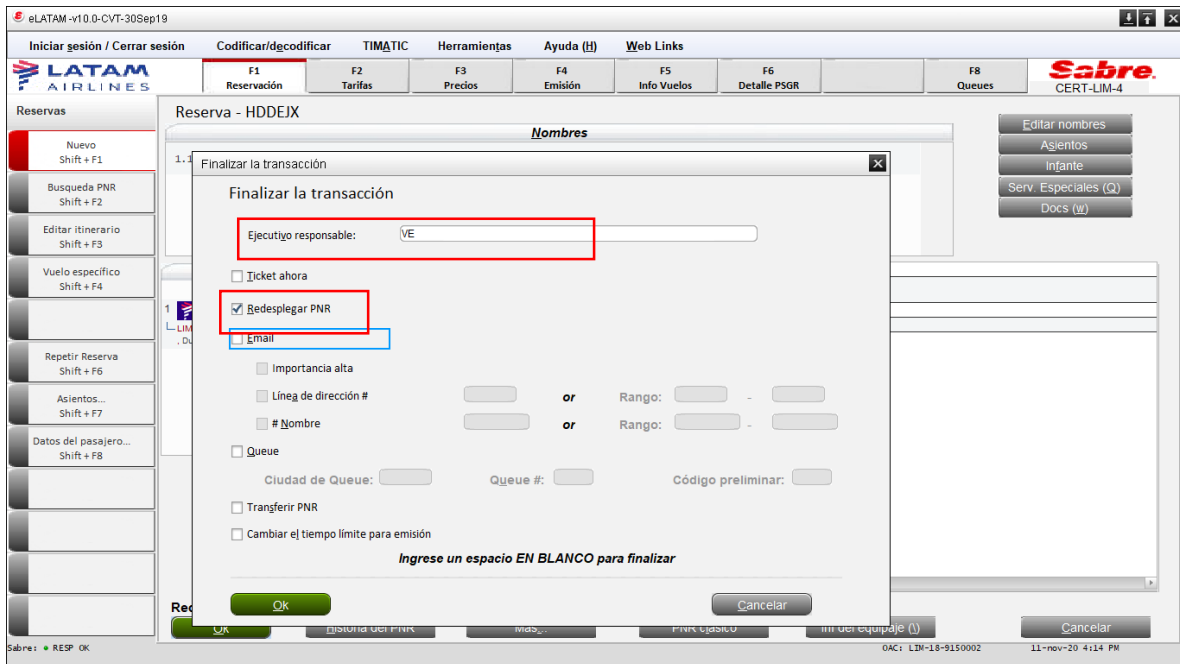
eLATAM -v10.0-CVT-30Sep19

Iniciar sesión / Cerrar sesión   Codificar/decodificar   TIMATIC   Herramientas   Ayuda (H)   Web Links

LATAM AIRLINES

F1 Reservación   F2 Tarifas   F3 Precios   F4 Emisión   F5 Info Vuelos   F6 Detalle PSGR   F8 Queues

Sabre.
CERT-LIM-4

Reservas

Nuevo
Shift + F1

Busqueda PNR
Shift + F2

Editar itinerario
Shift + F3

Vuelo específico
Shift + F4

Repetir Reserva
Shift + F6

Asientos...
Shift + F7

Datos del pasajero...
Shift + F8

Reserva - HDDEJX

Nombres

1.1

Editar nombres
Asientos
Infante
Serv. Especiales (Q)
Docs (w)

1
LIM
, Du

Finalizar la transacción

Finalizar la transacción

Ejecutivo responsable: VE

Ticket ahora

Redesplegar PNR

Email

Importancia alta

Línea de dirección #   or   Rango:   -

# Nombre   or   Rango:   -

Queue

Ciudad de Queue:   Queue #:   Código preliminar:

Transferir PNR

Cambiar el tiempo límite para emisión

Ingrese un espacio EN BLANCO para finalizar

Ok   Cancelar

Rec

Ok   Historia del PNR   Más...   PNR clásico   Inf del equipaje (I)   Cancelar

Sabre: ● RESP OK   OAC: LIM-18-9150002   11-nov-20 4:14 PM